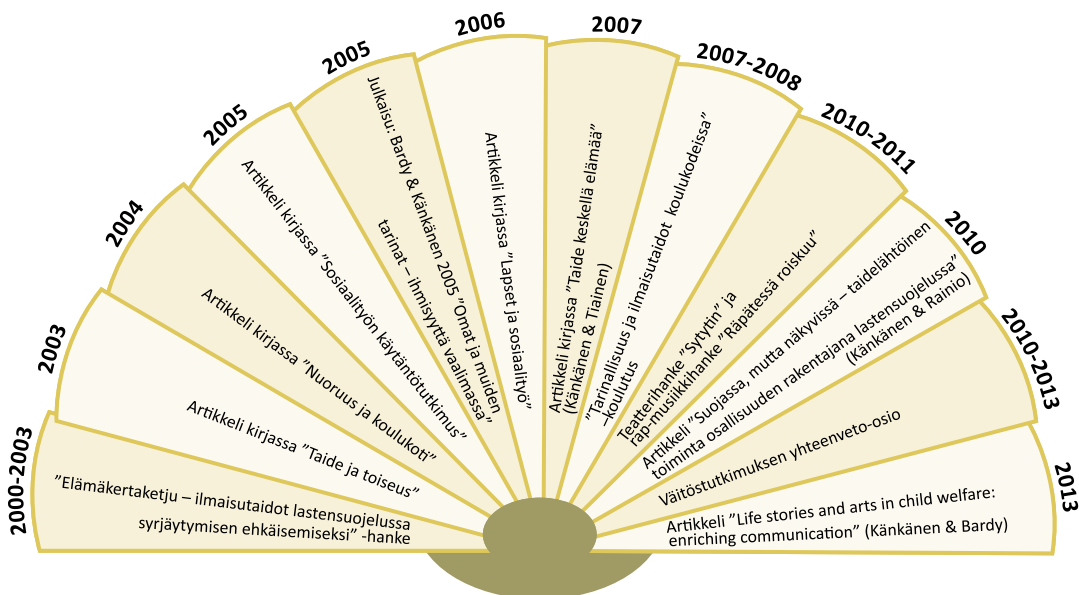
2000-2003
”Elämäkertaketju – ilmaisutaidot lastensuojelussa syrjäytymisen ehkäisemiseksi” -hanke

2003
Artikkeli kirjassa ”Taide ja toiseus”

2004
Artikkeli kirjassa ”Nuoruus ja koulukoti”

2005
Artikkeli kirjassa ”Sosiaalityön käytäntötutkimus”

2005
Julkaisu: Bardy & Känkänen 2005 ”Omat ja muiden tarinat – Ihmisyyttä vaalimassa”

2006
Artikkeli kirjassa ”Lapset ja sosiaalityö”

2007
Artikkeli kirjassa ”Taide keskellä elämää” (Känkänen & Tiainen)

2007-2008
”Tarinallisuus ja ilmaisutaidot koulukodeissa” –koulutus

2010-2011
Teatterihanke ”Sytytin” ja rap-musiikkihanke ”Räpätessä roiskuu”

2010
Artikkeli ”Suojassa, mutta näkyvissä – taidelähtöinen toiminta osallisuuden rakentajana lastensuojelussa” (Känkänen & Rainio)

2010-2013
Väitöstutkimuksen yhteenveto-osio

2013
Artikkeli ”Life stories and arts in child welfare: enriching communication” (Känkänen & Bardy)